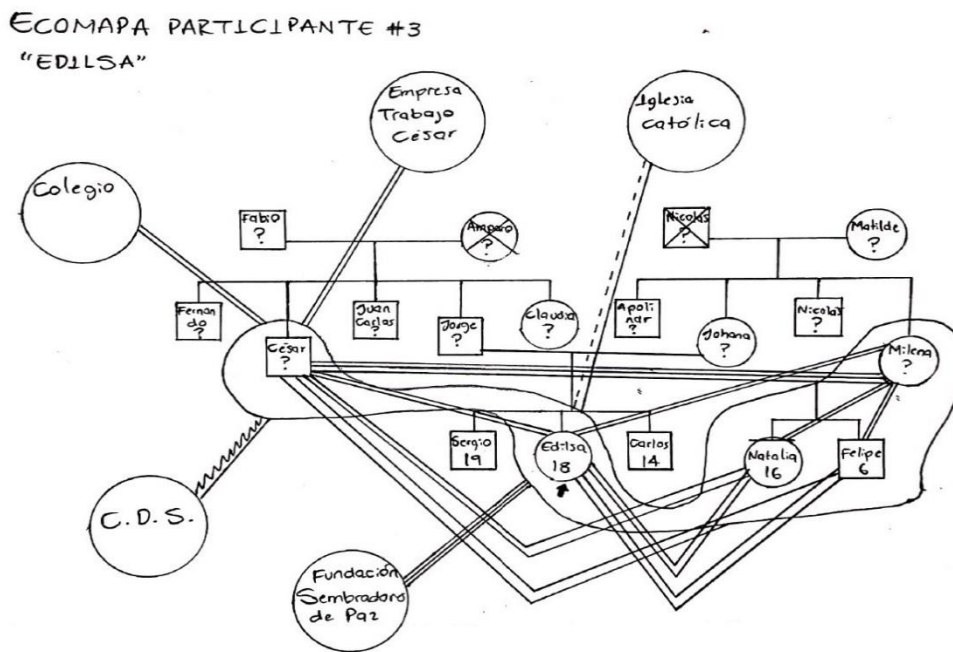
ECOMAPA PARTICIPANTE #3
"EDILSA"

Empresa Trabajo César

Iglesia católica

Colegio

Fabio ?

Amparo ?

Nicolás ?

Matilde ?

Fernando ?

César ?

Juan Carlos ?

Jorge ?

Claudia ?

Apolinar ?

Johana ?

Nicolás ?

Milena ?

Sergio 19

Edilsa 18

Carlos 14

Natalia 16

Felipe 6

C. D. S.

Fundación Sembradores de Paz